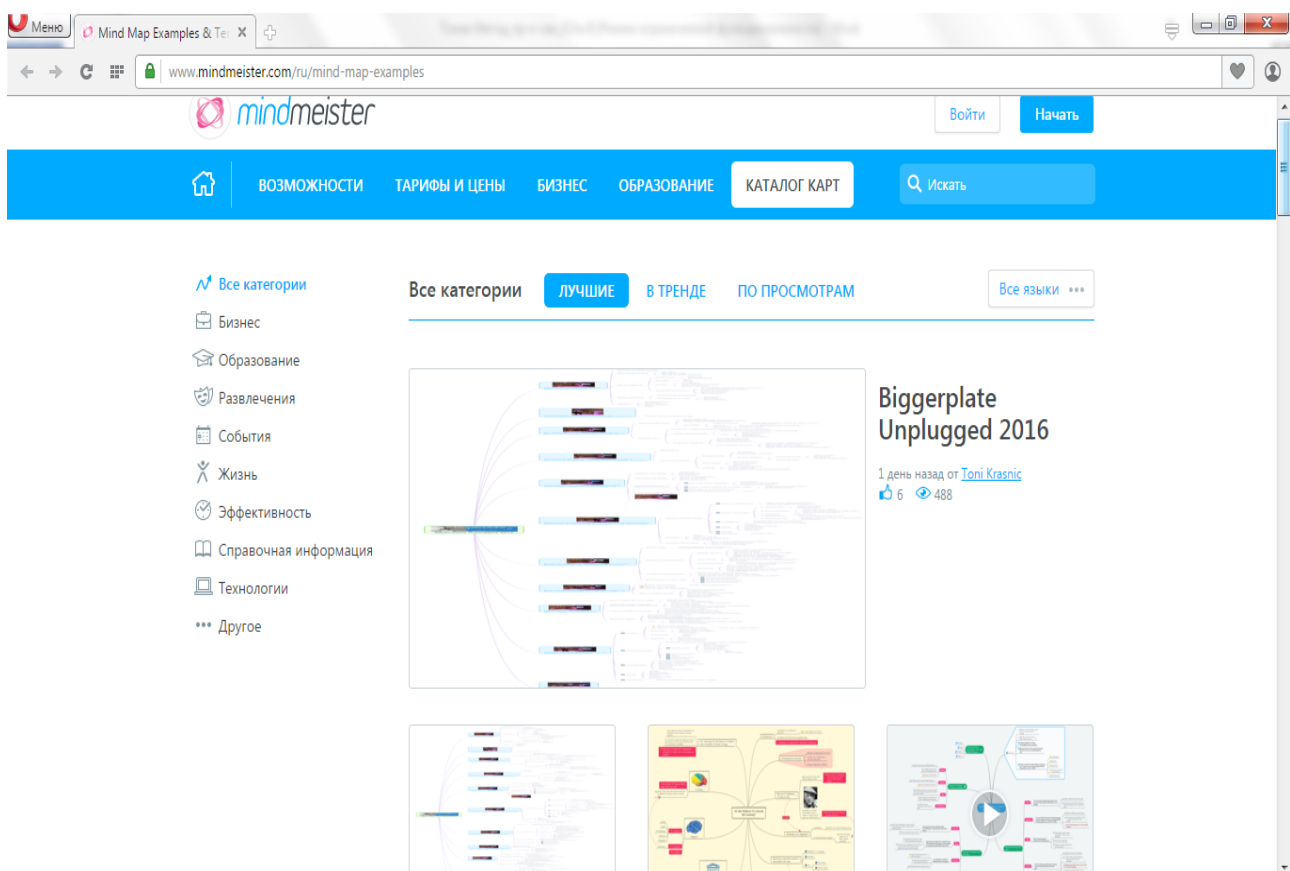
Меню
Mind Map Examples & Te
www.mindmeister.com/ru/mind-map-examples

mindmeister
Войти
Начать

ВОЗМОЖНОСТИ
ТАРИФЫ И ЦЕНЫ
БИЗНЕС
ОБРАЗОВАНИЕ
КАТАЛОГ КАРТ
Искать

Все категории
Бизнес
Образование
Развлечения
События
Жизнь
Эффективность
Справочная информация
Технологии
Другое

Все категории
ЛУЧШИЕ
В ТРЕНДЕ
ПО ПРОСМОТРАМ
Все языки

Biggerplate Unplugged 2016
1 день назад от Toni Krasnic
6 488